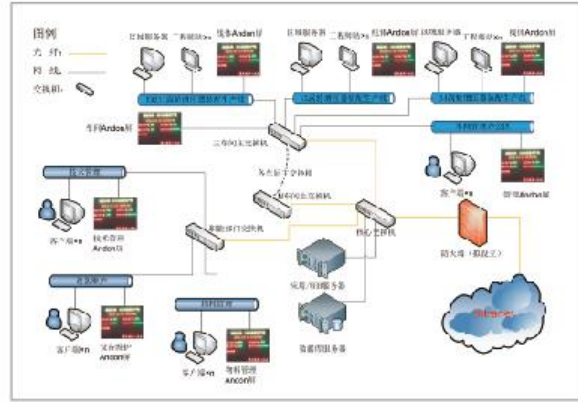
图例
光纤
网线
交换机

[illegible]服务器
二维码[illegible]
现场Andon屏
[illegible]服务器
二维码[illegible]
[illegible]Andon屏
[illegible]
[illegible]
现场Andon屏

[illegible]
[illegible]
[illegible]

车间Andon屏
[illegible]交换机
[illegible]交换机
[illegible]交换机
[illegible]

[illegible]
客户端×n
技术管理Andon屏

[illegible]交换机
核心交换机
防火墙
应用/数据服务器
数据库服务器
Internet

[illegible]
客户端×n
设备维护Andon屏

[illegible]
客户端×n
物料管理Andon屏

客户端×n
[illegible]Andon屏